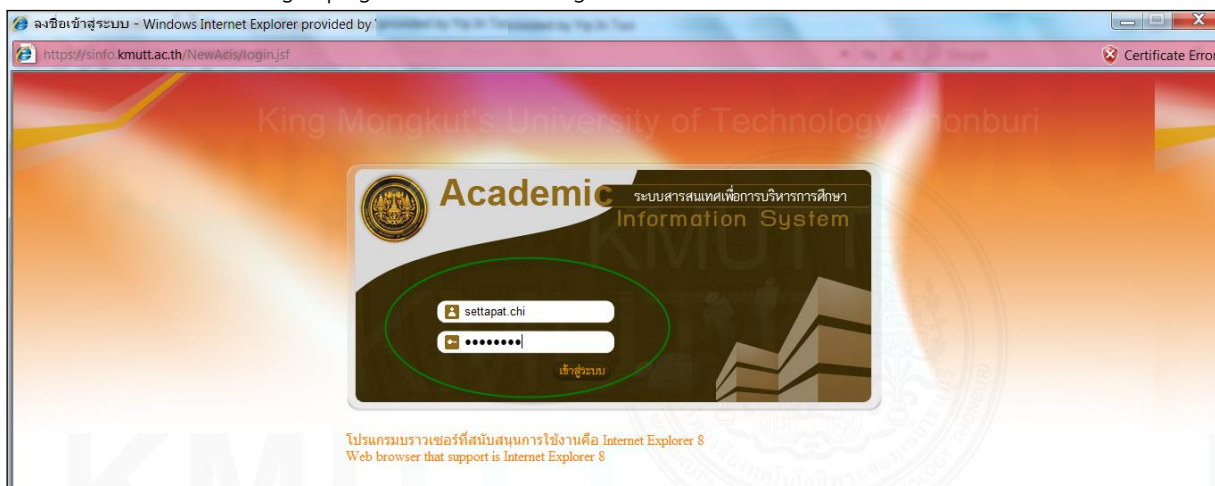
ลงชื่อเข้าสู่ระบบ - Windows Internet Explorer provided by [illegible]

https://sinfo.kmutt.ac.th/NewAcis/login.jsf

Certificate Error

King Mongkut's University of Technology Thonburi

Academic ระบบสารสนเทศเพื่อการบริหารการศึกษา Information System

settapat.chi

••••••••

เข้าสู่ระบบ

โปรแกรมบราวเซอร์ที่สนับสนุนการใช้งานคือ Internet Explorer 8
Web browser that support is Internet Explorer 8